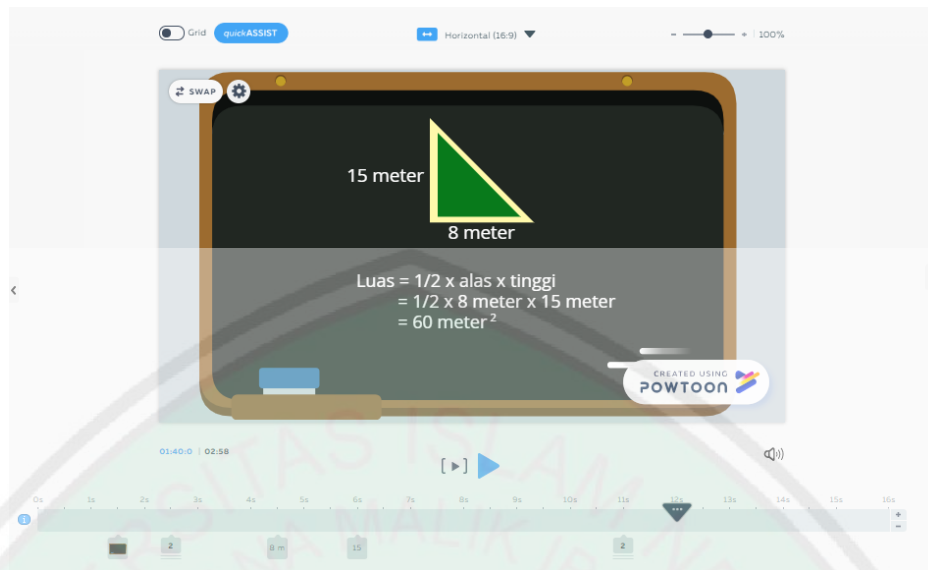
Grid quickASSIST

Horizontal (16:9)

100%

SWAP

15 meter

8 meter

Luas = 1/2 x alas x tinggi
= 1/2 x 8 meter x 15 meter
= 60 meter $^2$

CREATED USING POWTOON

01:40:0 | 02:58

[▸]

0s 1s 2s 3s 4s 5s 6s 7s 8s 9s 10s 11s 12s 13s 14s 15s 16s

i

+
−

2

8 m

15

2